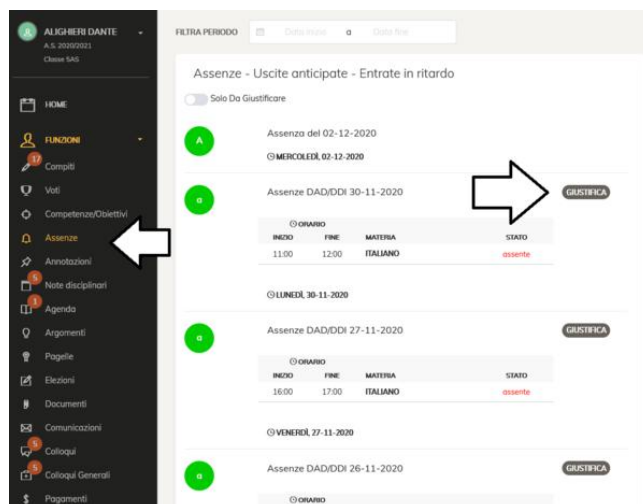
A ALIGHIERI DANTE
A.S. 2020/2021
Classe 5AS

FILTRA PERIODO Data inizio a Data fine

HOME

FUNZIONI

17 Compiti

Voti

Competenze/Obiettivi

Assenze

Annotazioni

5 Note disciplinari

1 Agenda

Argomenti

Pagelle

Elezioni

Documenti

Comunicazioni

5 Colloqui

5 Colloqui Generali

Pagamenti

Assenze - Uscite anticipate - Entrate in ritardo

Solo Da Giustificare

A Assenza del 02-12-2020

MERCOLEDÌ, 02-12-2020

a Assenze DAD/DDI 30-11-2020 GIUSTIFICA

ORARIO

| INIZIO | FINE | MATERIA | STATO |
|---|---|---|---|
| 11:00 | 12:00 | ITALIANO | assente |

LUNEDÌ, 30-11-2020

a Assenze DAD/DDI 27-11-2020 GIUSTIFICA

ORARIO

| INIZIO | FINE | MATERIA | STATO |
|---|---|---|---|
| 16:00 | 17:00 | ITALIANO | assente |

VENERDÌ, 27-11-2020

a Assenze DAD/DDI 26-11-2020 GIUSTIFICA

ORARIO